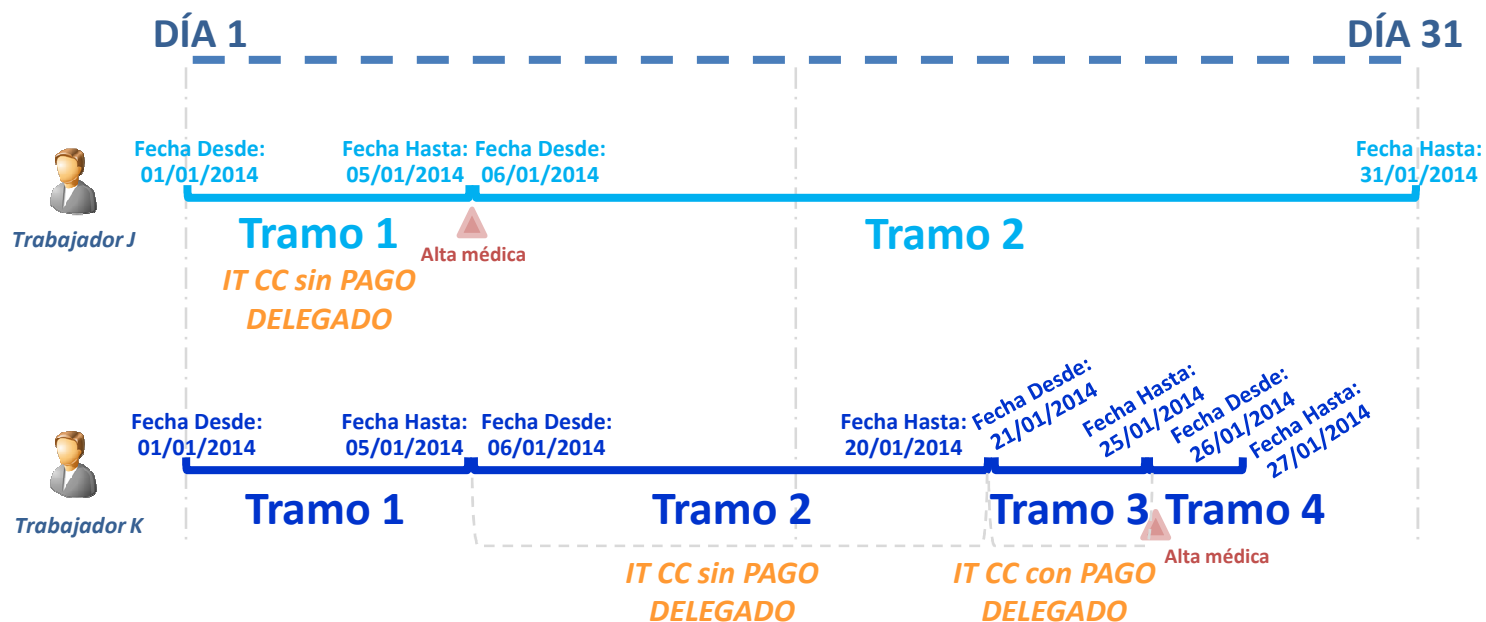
DÍA 1

DÍA 31

Fecha Desde: 01/01/2014

Fecha Hasta: 05/01/2014

Fecha Desde: 06/01/2014

Fecha Hasta: 31/01/2014

Trabajador J

Tramo 1

Alta médica

Tramo 2

IT CC sin PAGO DELEGADO

Fecha Desde: 01/01/2014

Fecha Hasta: 05/01/2014

Fecha Desde: 06/01/2014

Fecha Hasta: 20/01/2014

Fecha Desde: 21/01/2014

Fecha Hasta: 25/01/2014

Fecha Desde: 26/01/2014

Fecha Hasta: 27/01/2014

Trabajador K

Tramo 1

Tramo 2

Tramo 3

Tramo 4

Alta médica

IT CC sin PAGO DELEGADO

IT CC con PAGO DELEGADO